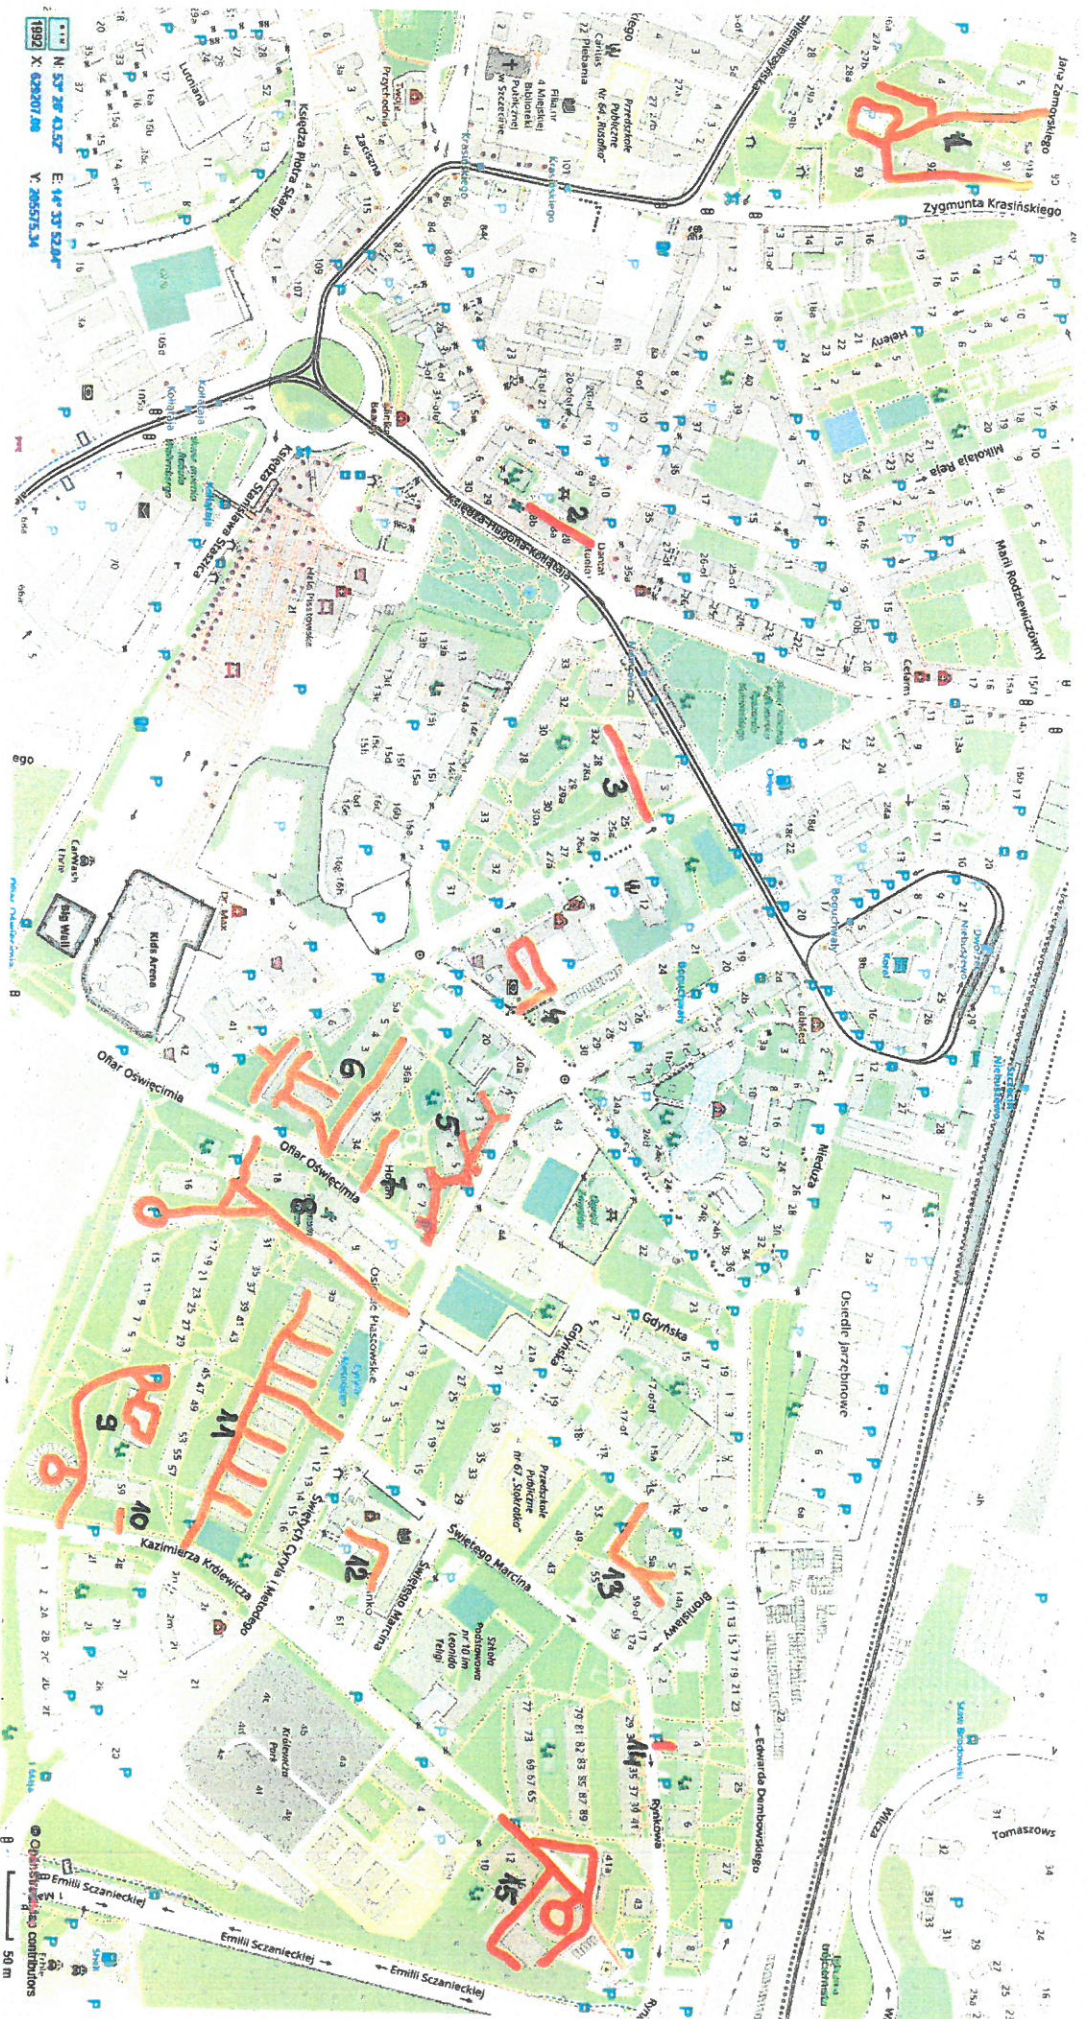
1992 X: 629207.88 Y: 265575.34
N: 53° 26' 43.52" E: 14° 33' 52.04"

Jana Zamoyskiego
Zygmunta Krasińskiego
Krasińskiego
Księdza Piotra Skargi
Zaciszna
Lutniana
Przychodnia
Filia nr 4 Miejskiej Biblioteki Publicznej w Szczecinie
Przedszkole Publiczne nr 64 „Pszczółka"
Caritas
Plebania
Heleny
Mikołaja Reja
Marii Rodziewiczówny
Księdza Hugona Kołłątaja
Kołłątaja
Księdza Stanisława Staszica
Hala Targowa
Car Wash
Big Wall
Kids Arena
Ofiar Oświęcimia
Boguchwały
Dworzec Niebuszewo
Szczecin Niebuszewo
Niedziela
Niedziela
Gdyńska
Osiedle Jarzębinowe
Osiedle Mazowieckie
Przedszkole Publiczne nr 67 „Słoneczko"
Świętego Marcina
Świętych Cyryla i Metodego
Kazimierza Królewicza
Szkoła Podstawowa nr 10 im. Leonida Teligi
Bronisławy
Edwarda Dembowskiego
Rynkowa
Wilcza
Tomaszowa
Emilii Sczanieckiej
Królewicza Park
© OpenStreetMap contributors
50 m
1 2 3 4 5 6 7 8 9 10 11 12 13 14 15